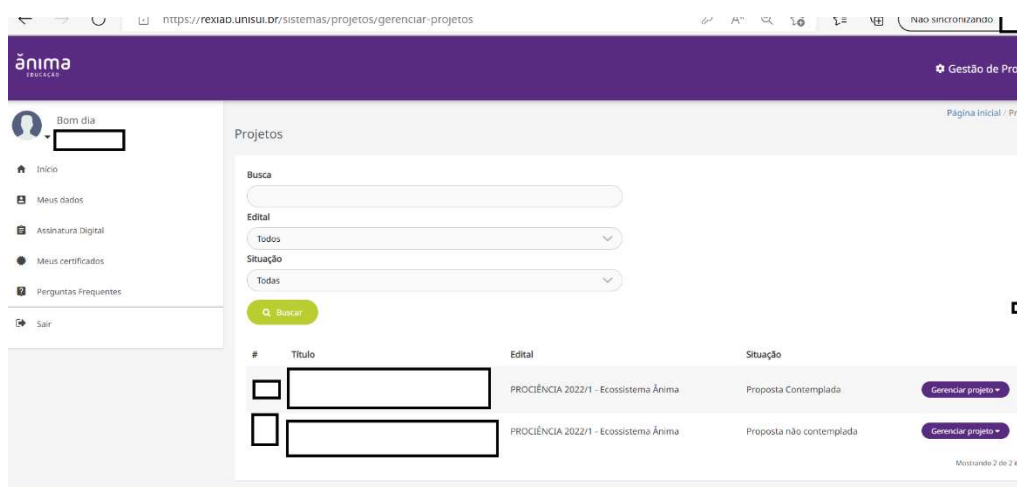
https://rexlab.unisul.br/sistemas/projetos/gerenciar-projetos

Não sincronizando

ânima
EDUCAÇÃO

Gestão de Pro

Bom dia

Início
Meus dados
Assinatura Digital
Meus certificados
Perguntas Frequentes
Sair

Página inicial / Pr

Projetos

Busca

Edital
Todos

Situação
Todas

Buscar

| # | Título | Edital | Situação | |
|---|---|---|---|---|
| | | PROCIÊNCIA 2022/1 - Ecossistema Ânima | Proposta Contemplada | Gerenciar projeto |
| | | PROCIÊNCIA 2022/1 - Ecossistema Ânima | Proposta não contemplada | Gerenciar projeto |

Mostrando 2 de 2 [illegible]